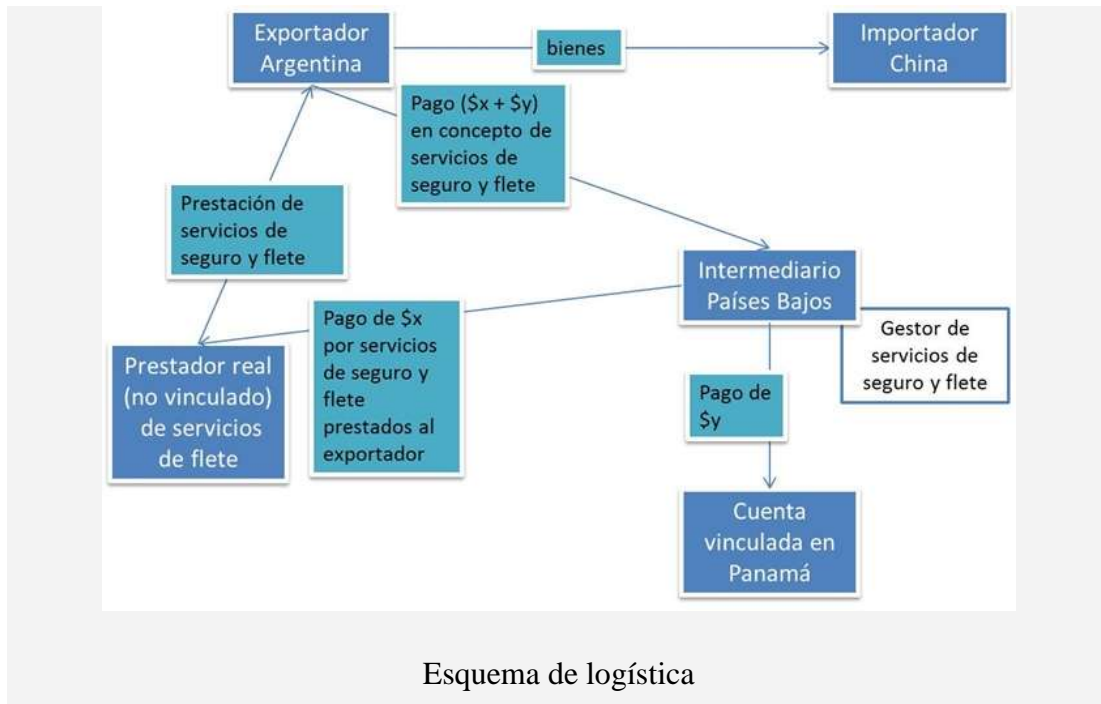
Exportador Argentina

bienes

Importador China

Pago (\$x + \$y) en concepto de servicios de seguro y flete

Prestación de servicios de seguro y flete

Intermediario Países Bajos

Gestor de servicios de seguro y flete

Pago de \$x por servicios de seguro y flete prestados al exportador

Prestador real (no vinculado) de servicios de flete

Pago de \$y

Cuenta vinculada en Panamá

Esquema de logística